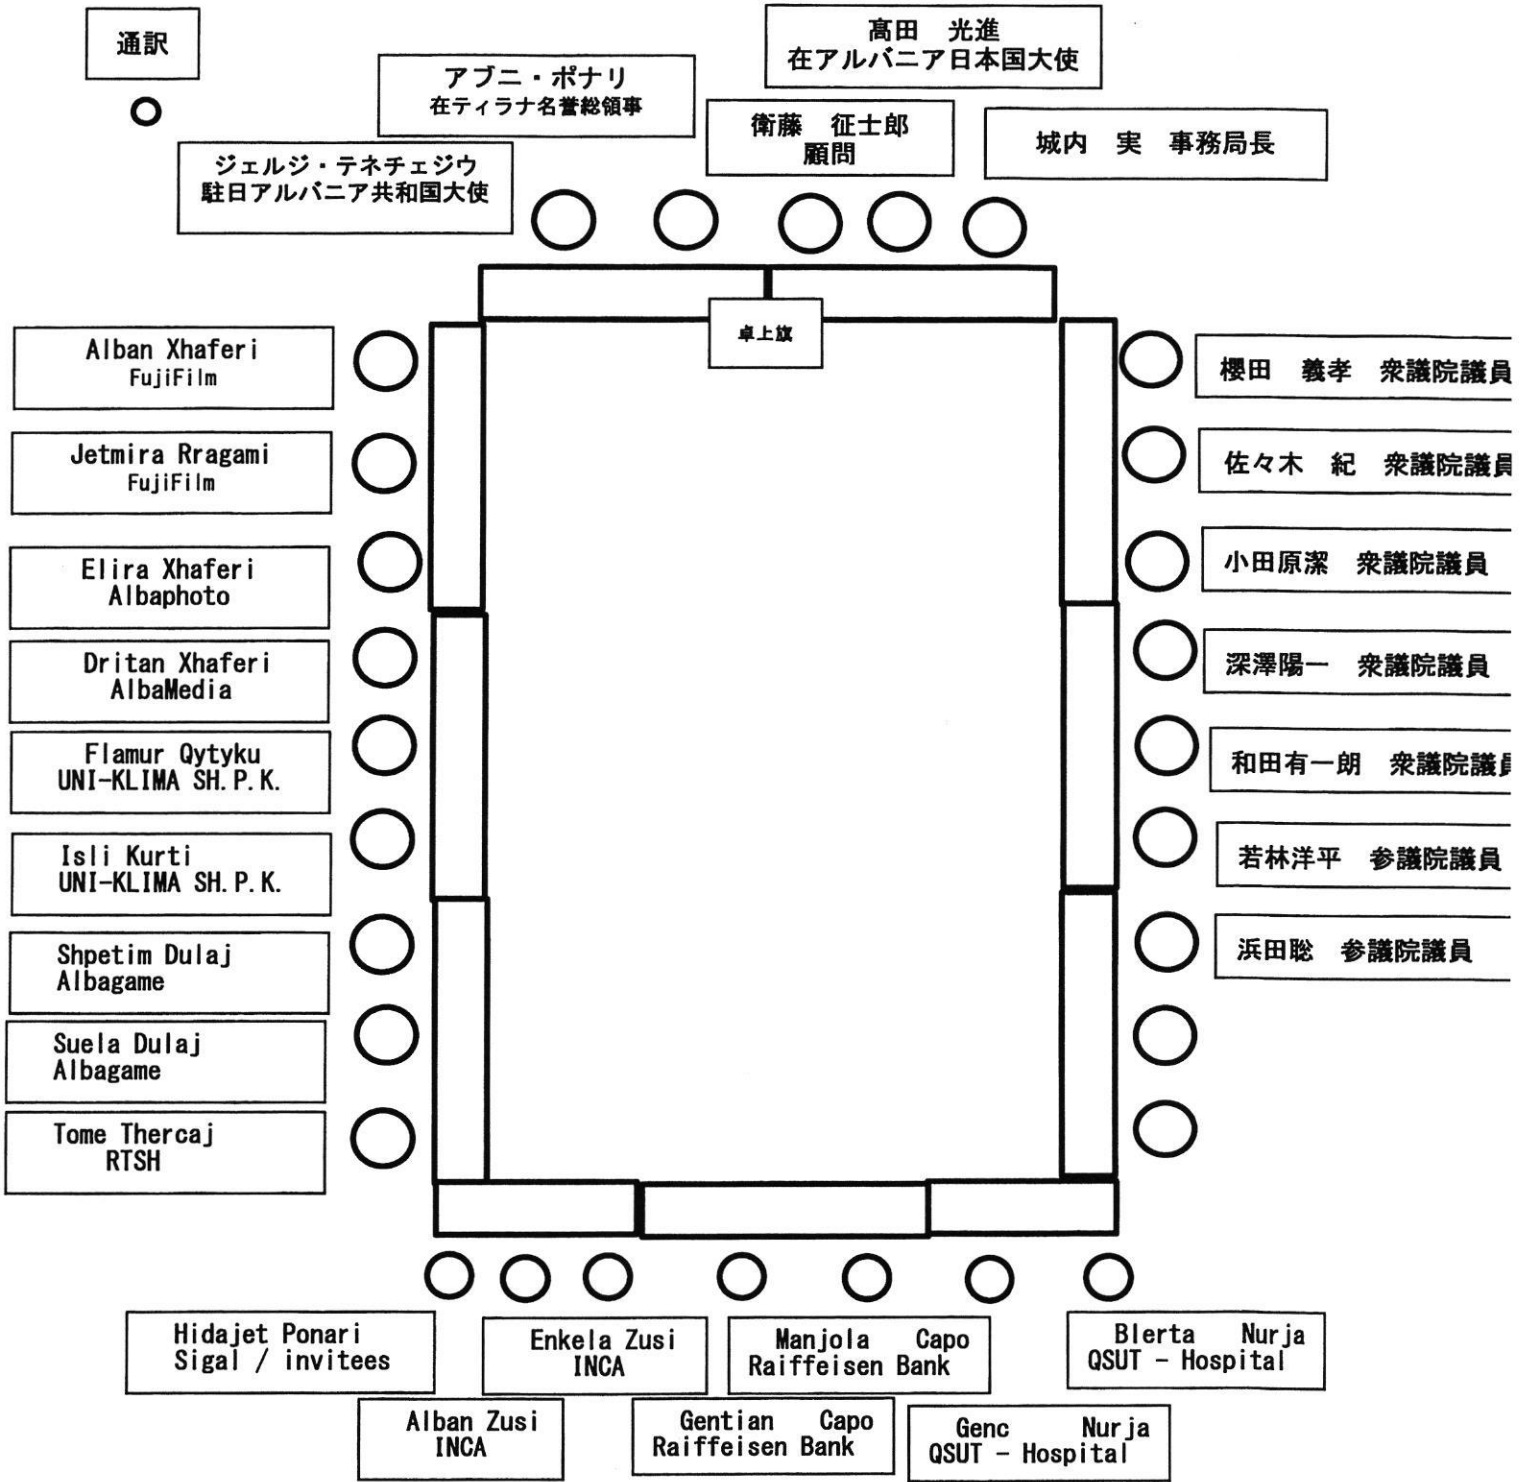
通訳

髙田　光進
在アルバニア日本国大使

アブニ・ポナリ
在ティラナ名誉総領事

衛藤　征士郎
顧問

城内　実　事務局長

ジェルジ・テネチェジウ
駐日アルバニア共和国大使

卓上旗

Alban Xhaferi
FujiFilm

Jetmira Rragami
FujiFilm

Elira Xhaferi
Albaphoto

Dritan Xhaferi
AlbaMedia

Flamur Qytyku
UNI-KLIMA SH.P.K.

Isli Kurti
UNI-KLIMA SH.P.K.

Shpetim Dulaj
Albagame

Suela Dulaj
Albagame

Tome Thercaj
RTSH

櫻田　義孝　衆議院議員

佐々木　紀　衆議院議員

小田原潔　衆議院議員

深澤陽一　衆議院議員

和田有一朗　衆議院議員

若林洋平　参議院議員

浜田聡　参議院議員

Hidajet Ponari
Sigal / invitees

Enkela Zusi
INCA

Manjola Capo
Raiffeisen Bank

Blerta Nurja
QSUT - Hospital

Alban Zusi
INCA

Gentian Capo
Raiffeisen Bank

Genc Nurja
QSUT - Hospital